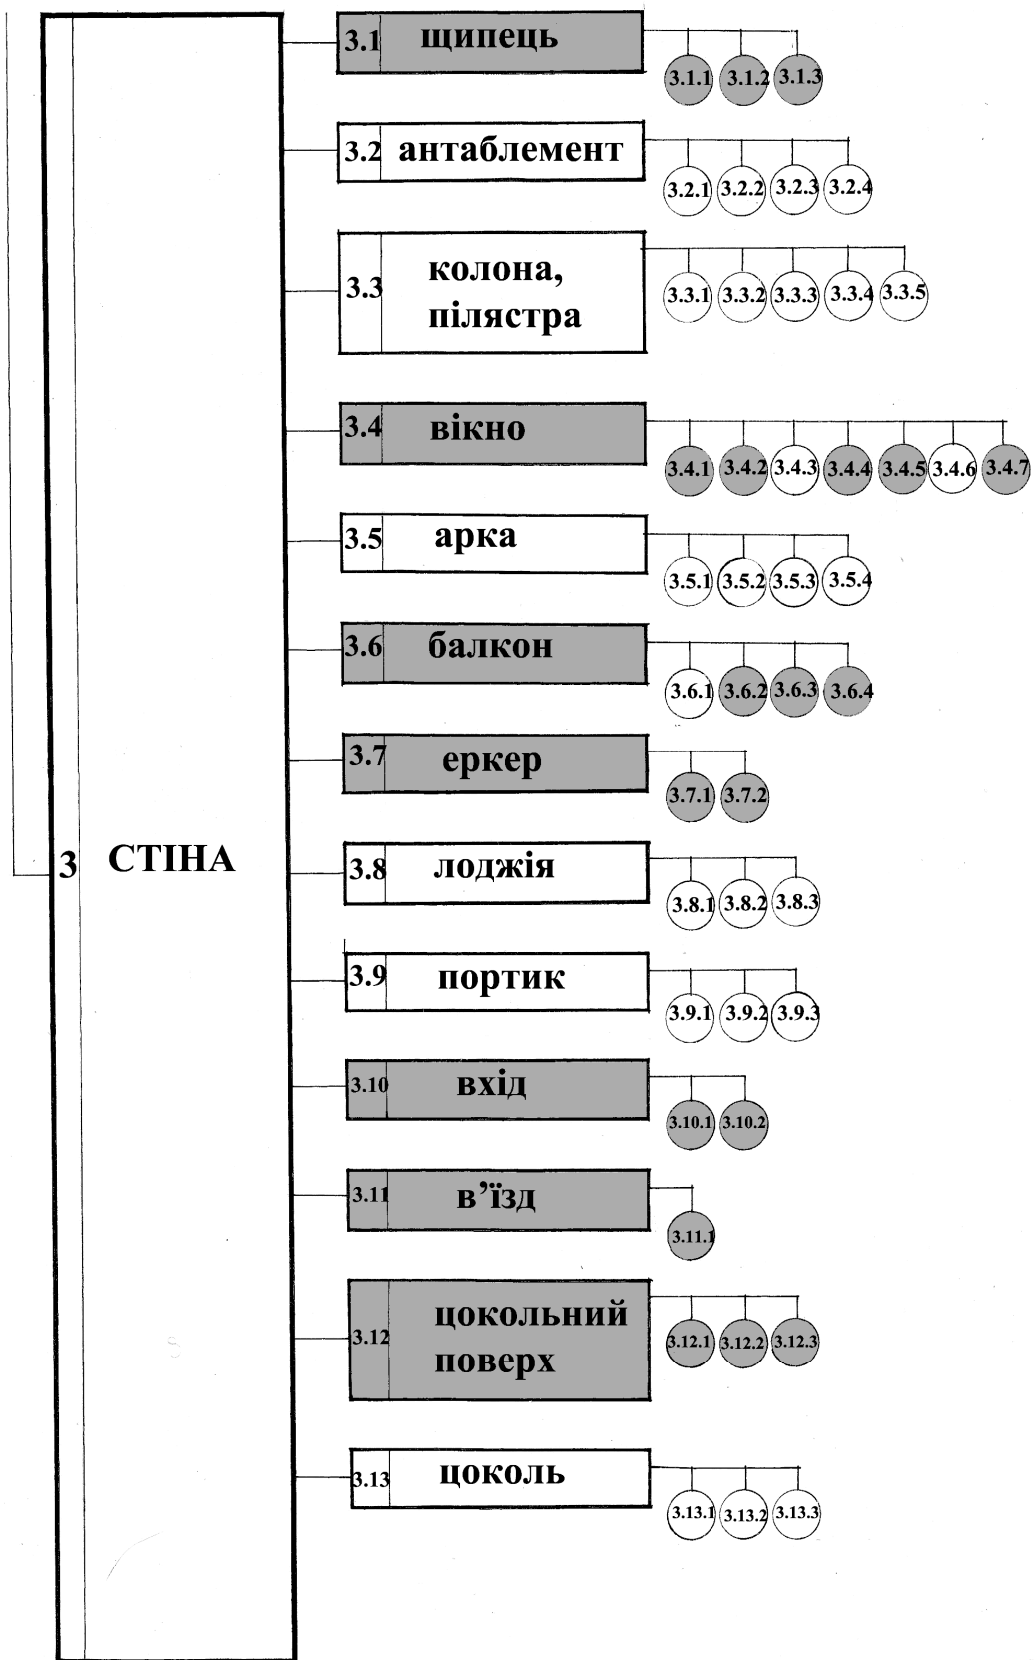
3 СТІНА

3.1 щипець
3.1.1 3.1.2 3.1.3

3.2 антаблемент
3.2.1 3.2.2 3.2.3 3.2.4

3.3 колона, пілястра
3.3.1 3.3.2 3.3.3 3.3.4 3.3.5

3.4 вікно
3.4.1 3.4.2 3.4.3 3.4.4 3.4.5 3.4.6 3.4.7

3.5 арка
3.5.1 3.5.2 3.5.3 3.5.4

3.6 балкон
3.6.1 3.6.2 3.6.3 3.6.4

3.7 еркер
3.7.1 3.7.2

3.8 лоджія
3.8.1 3.8.2 3.8.3

3.9 портик
3.9.1 3.9.2 3.9.3

3.10 вхід
3.10.1 3.10.2

3.11 в'їзд
3.11.1

3.12 цокольний поверх
3.12.1 3.12.2 3.12.3

3.13 цоколь
3.13.1 3.13.2 3.13.3